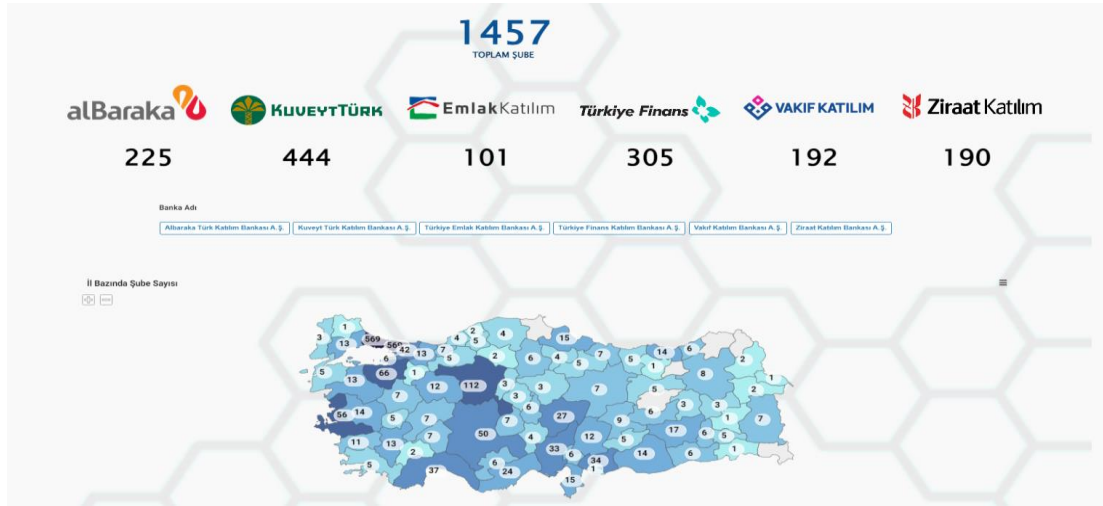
1457
TOPLAM ŞUBE

alBaraka
225

KUVEYTTÜRK
444

Emlak Katılım
101

Türkiye Finans
305

VAKIF KATILIM
192

Ziraat Katılım
190

Banka Adı

Albaraka Türk Katılım Bankası A.Ş. | Kuveyt Türk Katılım Bankası A.Ş. | Türkiye Emlak Katılım Bankası A.Ş. | Türkiye Finans Katılım Bankası A.Ş. | Vakıf Katılım Bankası A.Ş. | Ziraat Katılım Bankası A.Ş.

İl Bazında Şube Sayısı

1 3 13 569 569 42 13 7 4 2 5 4 15 6 6 7 5 14 6 2 5 66 1 6 5 2 5 1 7 13 12 112 3 3 7 8 2 1 7 3 6 5 3 3 56 14 5 7 27 9 6 1 7 7 50 7 4 12 17 6 5 11 13 7 33 6 5 1 2 14 6 6 34 1 37 24 15